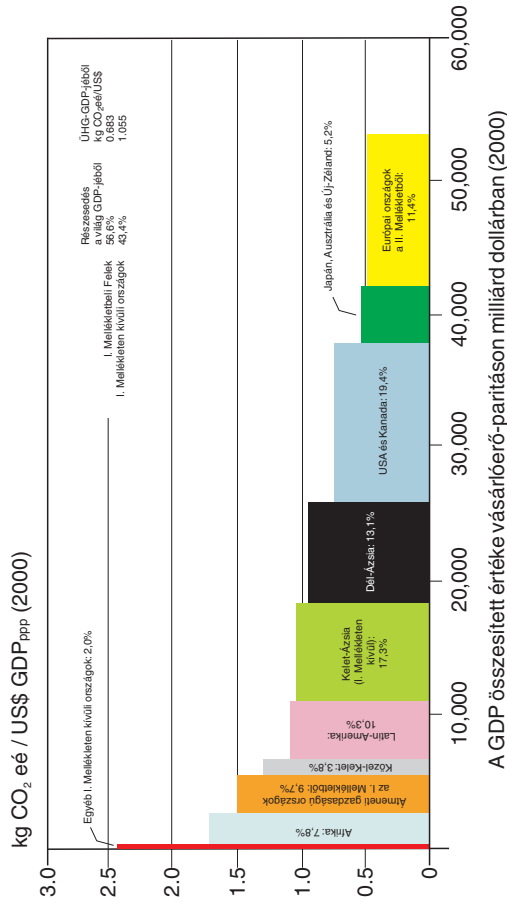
kg $CO_2$ eé / US$ $GDP_{ppp}$ (2000)

3.0
2.5
2.0
1.5
1.0
0.5
0

Egyéb I. Mellékleten kívüli országok: 2,0%

Afrika: 7,8%

Átmeneti gazdasági országok az I. Mellékletből: 9,7%

Közel-Kelet: 3,8%

Latin-Amerika: 10,3%

Kelet-Ázsia (I. Mellékleten kívül): 17,3%

Dél-Ázsia: 13,1%

USA és Kanada: 19,4%

Japán, Ausztrália és Új-Zéland: 5,2%

Európai országok a II. Mellékletből: 11,4%

| | Részesedés a világ GDP-jéből | ÜHG-GDP-jéből kg $CO_2$eé/US$ |
|---|---|---|
| I. Mellékletbeli Felek | 56,6% | 0,683 |
| I. Mellékleten kívüli országok | 43,4% | 1,055 |

0
10,000
20,000
30,000
40,000
50,000
60,000

A GDP összesített értéke vásárlóerő-paritáson milliárd dollárban (2000)